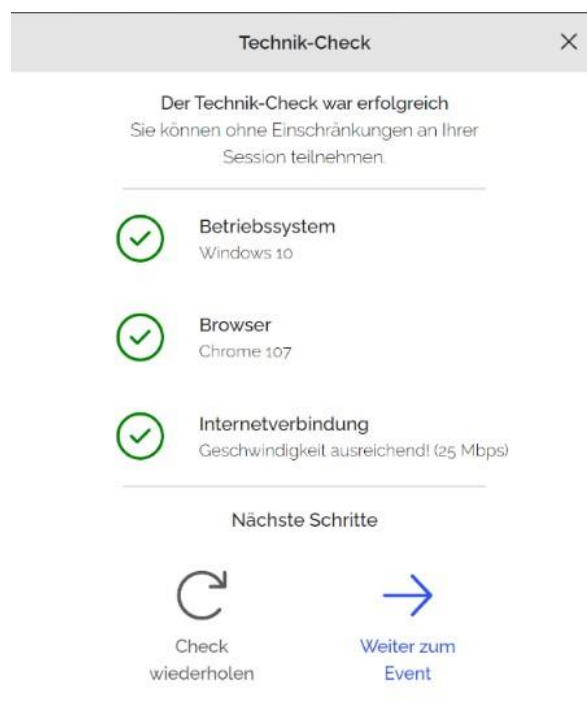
Technik-Check

X

Der Technik-Check war erfolgreich
Sie können ohne Einschränkungen an Ihrer Session teilnehmen.

Betriebssystem
Windows 10

Browser
Chrome 107

Internetverbindung
Geschwindigkeit ausreichend! (25 Mbps)

Nächste Schritte

Check wiederholen

Weiter zum Event